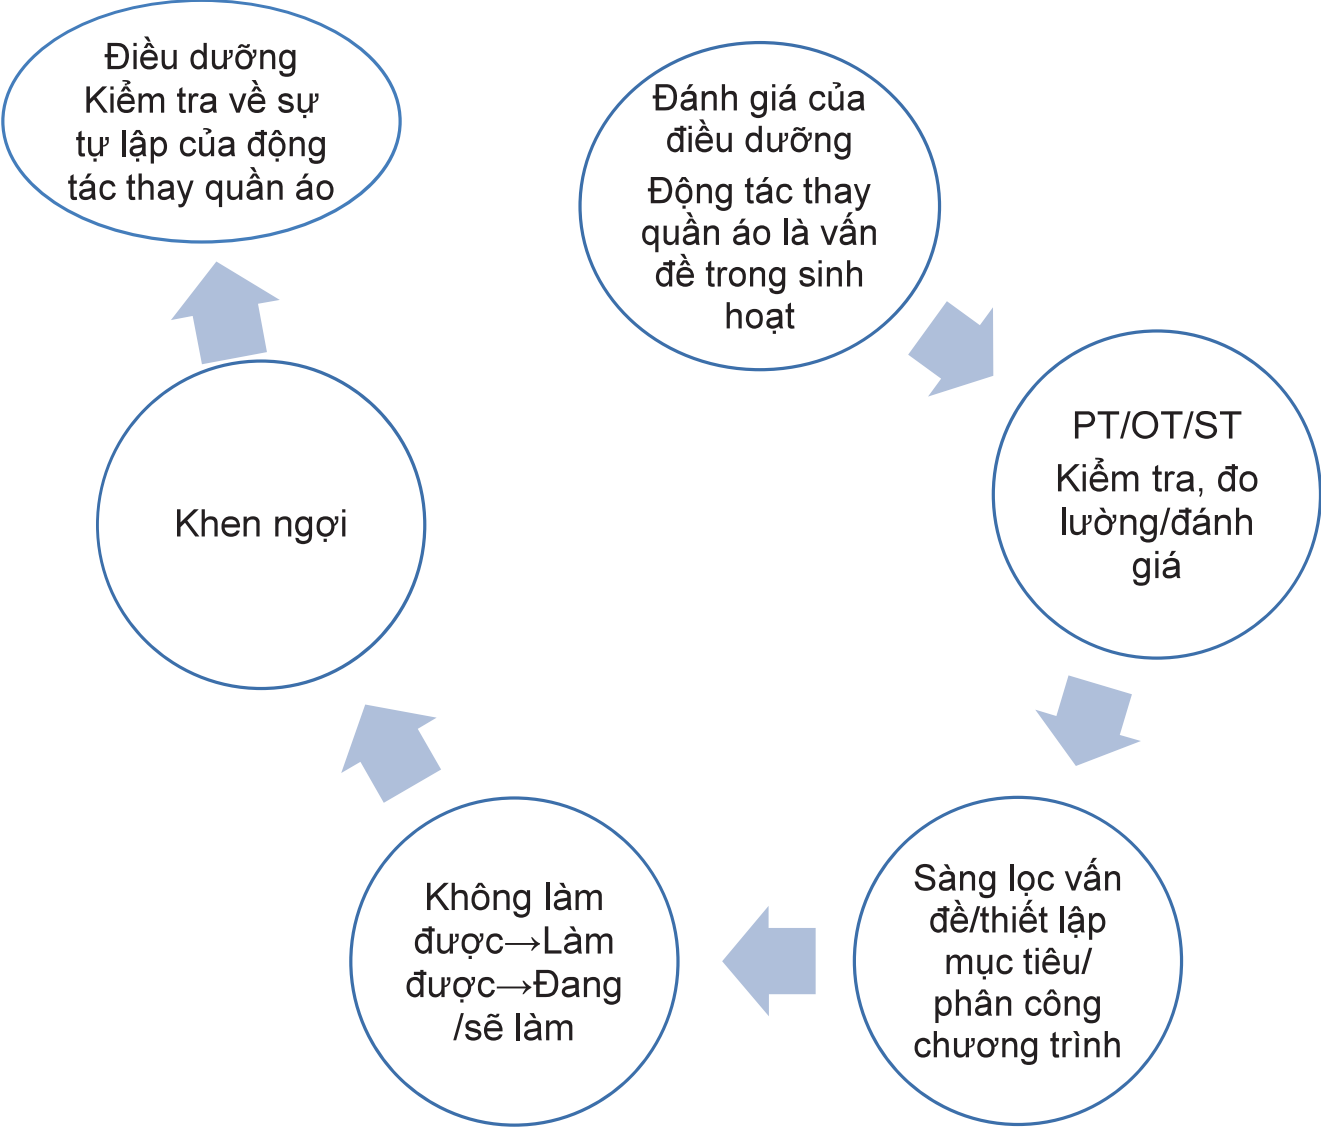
Đánh giá của điều dưỡng
Động tác thay quần áo là vấn đề trong sinh hoạt

PT/OT/ST
Kiểm tra, đo lường/đánh giá

Sàng lọc vấn đề/thiết lập mục tiêu/ phân công chương trình

Không làm được→Làm được→Đang /sẽ làm

Khen ngợi

Điều dưỡng
Kiểm tra về sự tự lập của động tác thay quần áo